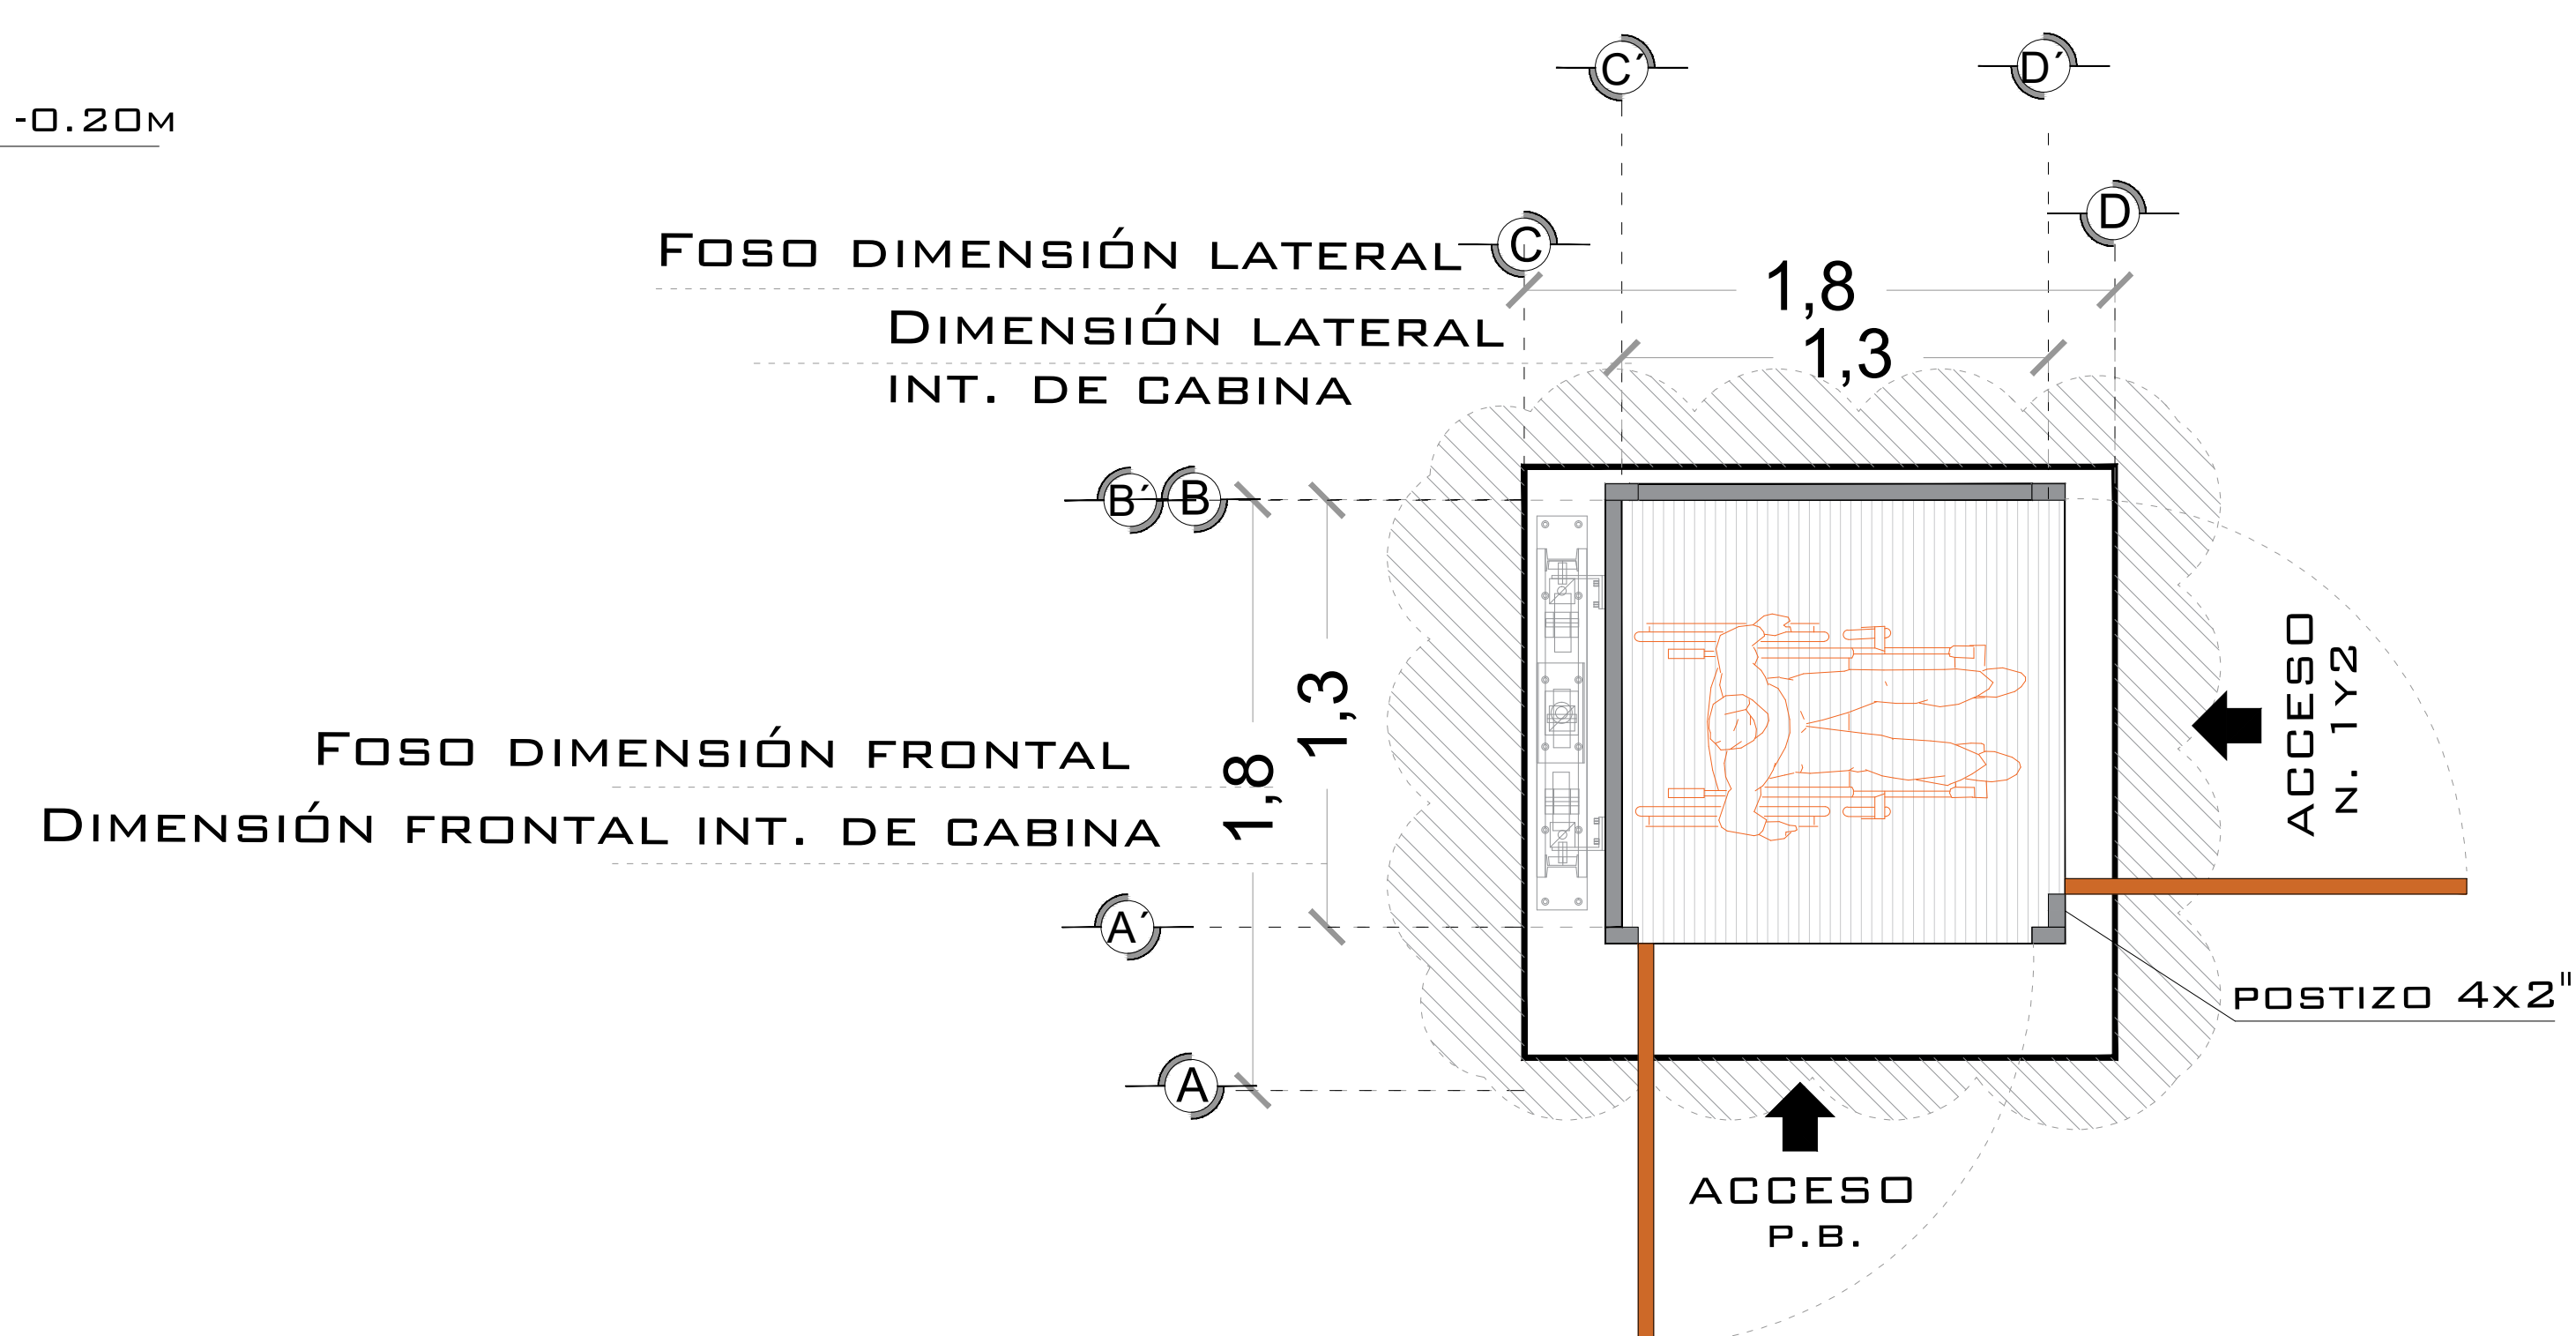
-0.20m

C´

D´

D

Foso dimensión lateral

C

1,8

Dimensión lateral

1,3

int. de cabina

B´ B

Foso dimensión frontal

1,8

1,3

Dimensión frontal int. de cabina

A´

A

ACCESO N. 1Y2

POSTIZO 4x2"

ACCESO P.B.